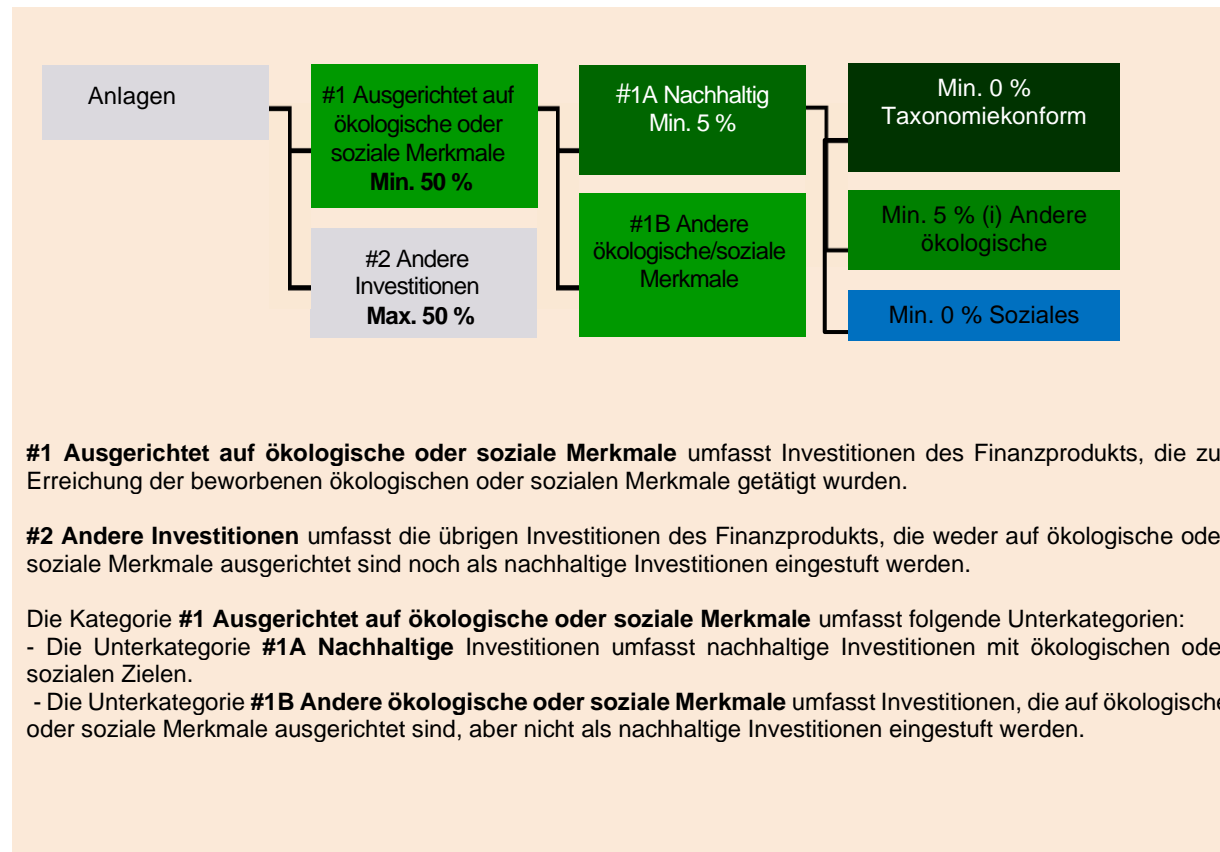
Anlagen

#1 Ausgerichtet auf ökologische oder soziale Merkmale
Min. 50 %

#2 Andere Investitionen
Max. 50 %

#1A Nachhaltig
Min. 5 %

#1B Andere ökologische/soziale Merkmale

Min. 0 %
Taxonomiekonform

Min. 5 % (i) Andere ökologische

Min. 0 % Soziales

**#1 Ausgerichtet auf ökologische oder soziale Merkmale** umfasst Investitionen des Finanzprodukts, die zu Erreichung der beworbenen ökologischen oder sozialen Merkmale getätigt wurden.

**#2 Andere Investitionen** umfasst die übrigen Investitionen des Finanzprodukts, die weder auf ökologische ode soziale Merkmale ausgerichtet sind noch als nachhaltige Investitionen eingestuft werden.

Die Kategorie **#1 Ausgerichtet auf ökologische oder soziale Merkmale** umfasst folgende Unterkategorien:
- Die Unterkategorie **#1A Nachhaltige** Investitionen umfasst nachhaltige Investitionen mit ökologischen ode sozialen Zielen.
- Die Unterkategorie **#1B Andere ökologische oder soziale Merkmale** umfasst Investitionen, die auf ökologische oder soziale Merkmale ausgerichtet sind, aber nicht als nachhaltige Investitionen eingestuft werden.